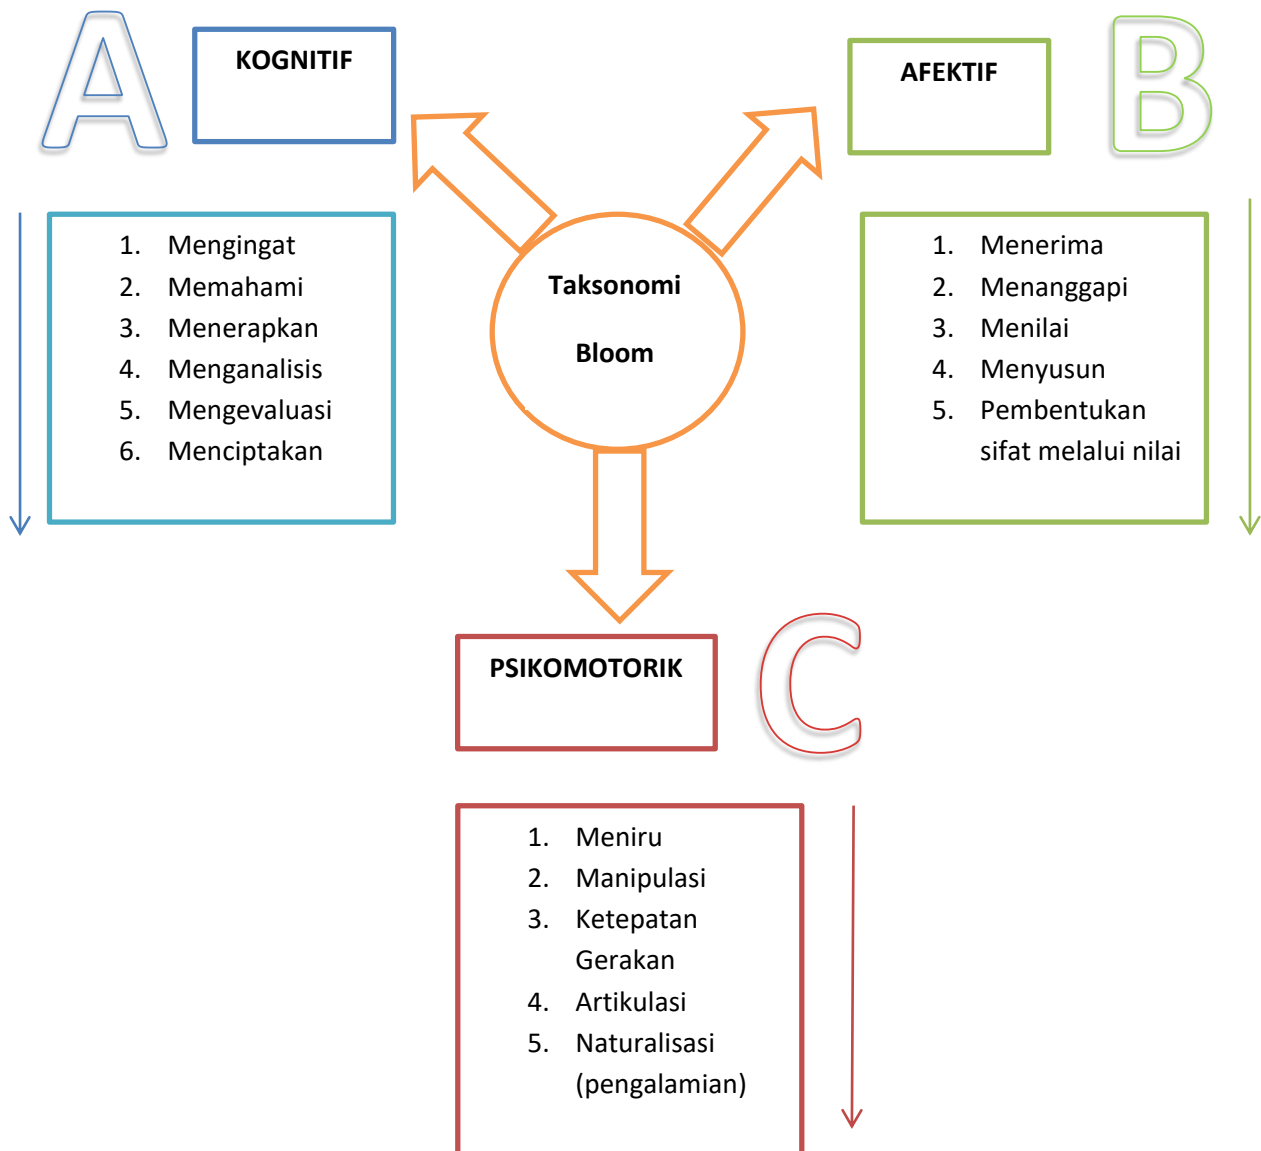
A

KOGNITIF

AFEKTIF

B

1. Mengingat
2. Memahami
3. Menerapkan
4. Menganalisis
5. Mengevaluasi
6. Menciptakan

Taksonomi

Bloom

1. Menerima
2. Menanggapi
3. Menilai
4. Menyusun
5. Pembentukan sifat melalui nilai

PSIKOMOTORIK

C

1. Meniru
2. Manipulasi
3. Ketepatan Gerakan
4. Artikulasi
5. Naturalisasi (pengalamian)